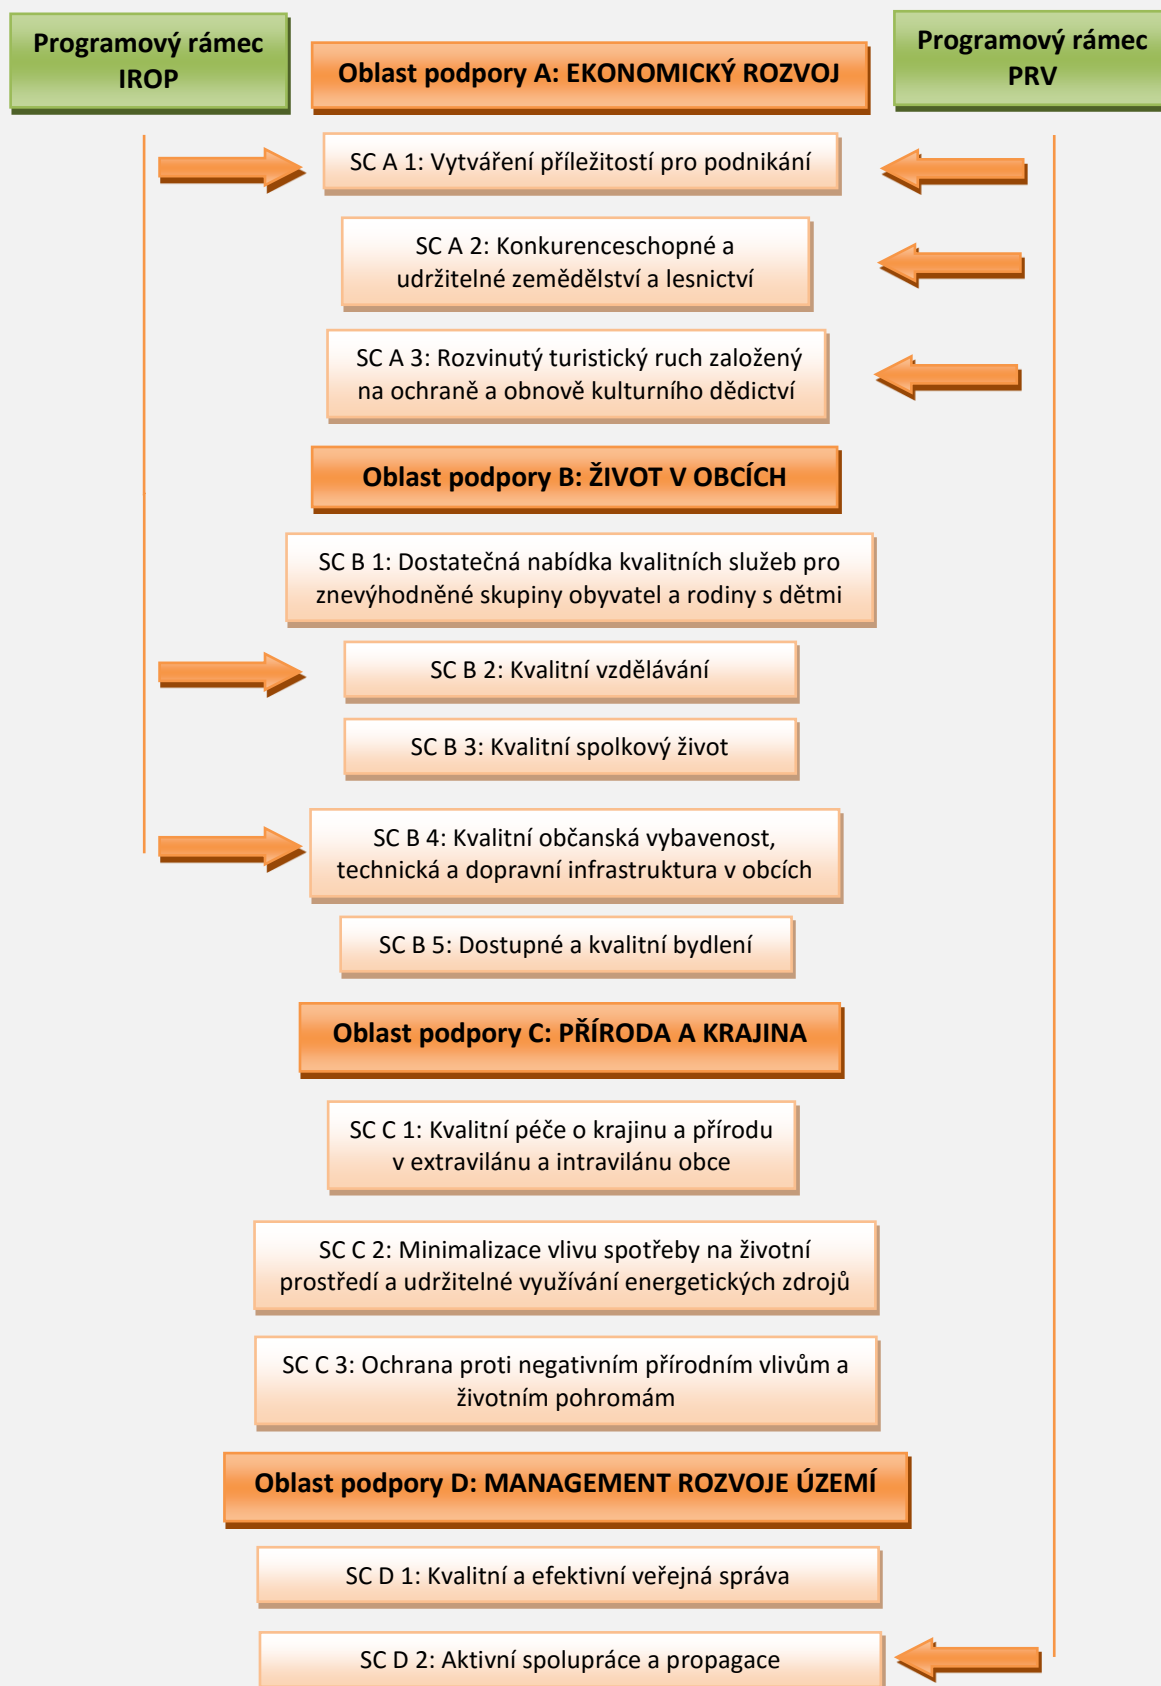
Programový rámec IROP

Oblast podpory A: EKONOMICKÝ ROZVOJ

Programový rámec PRV

SC A 1: Vytváření příležitostí pro podnikání

SC A 2: Konkurenceschopné a udržitelné zemědělství a lesnictví

SC A 3: Rozvinutý turistický ruch založený na ochraně a obnově kulturního dědictví

Oblast podpory B: ŽIVOT V OBCÍCH

SC B 1: Dostatečná nabídka kvalitních služeb pro znevýhodněné skupiny obyvatel a rodiny s dětmi

SC B 2: Kvalitní vzdělávání

SC B 3: Kvalitní spolkový život

SC B 4: Kvalitní občanská vybavenost, technická a dopravní infrastruktura v obcích

SC B 5: Dostupné a kvalitní bydlení

Oblast podpory C: PŘÍRODA A KRAJINA

SC C 1: Kvalitní péče o krajinu a přírodu v extravilánu a intravilánu obce

SC C 2: Minimalizace vlivu spotřeby na životní prostředí a udržitelné využívání energetických zdrojů

SC C 3: Ochrana proti negativním přírodním vlivům a životním pohromám

Oblast podpory D: MANAGEMENT ROZVOJE ÚZEMÍ

SC D 1: Kvalitní a efektivní veřejná správa

SC D 2: Aktivní spolupráce a propagace